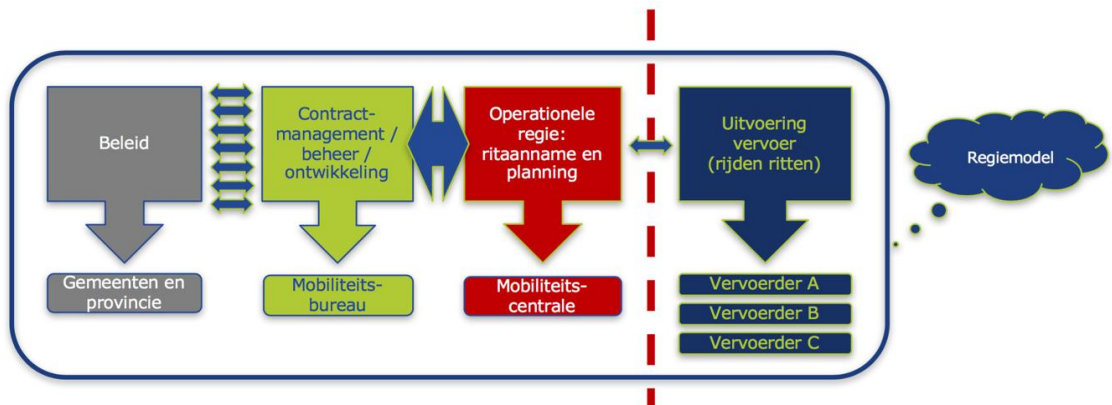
Beleid

Gemeenten en provincie

Contract-management / beheer / ontwikkeling

Mobiliteits-bureau

Operationele regie: ritaanname en planning

Mobiliteits-centrale

Uitvoering vervoer (rijden ritten)

Vervoerder A

Vervoerder B

Vervoerder C

Regiemodel